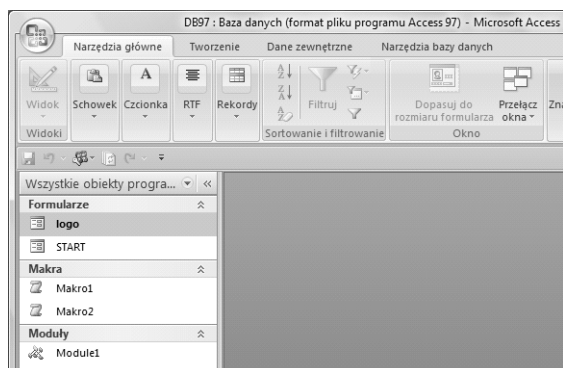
DB97 : Baza danych (format pliku programu Access 97) - Microsoft Access

Narzędzia główne
Tworzenie
Dane zewnętrzne
Narzędzia bazy danych

Widok
Schowek
Czcionka
RTF
Rekordy
Filtruj
Dopasuj do rozmiaru formularza
Przełącz okna
Zna
Widoki
Sortowanie i filtrowanie
Okno

Wszystkie obiekty progra...
Formularze
logo
START
Makra
Makro1
Makro2
Moduły
Module1